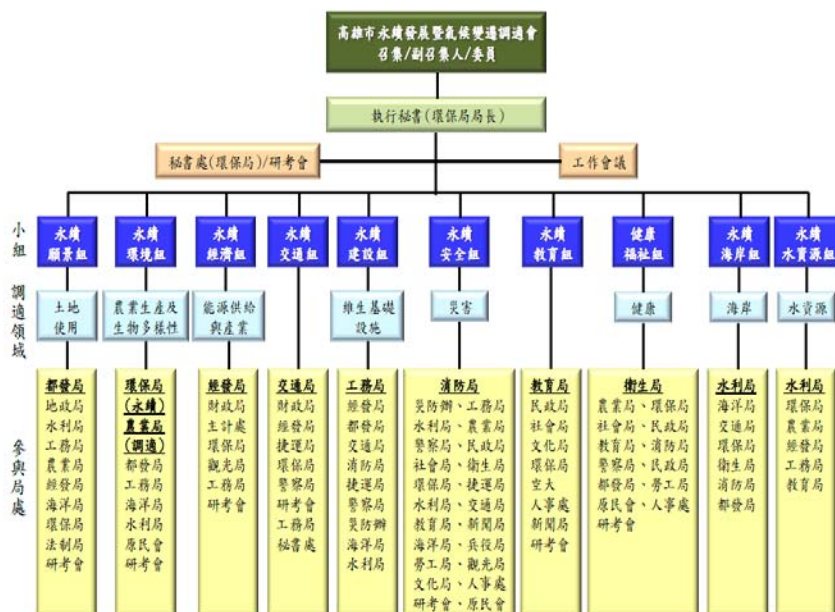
高雄市永續發展暨氣候變遷調適會
召集/副召集人/委員

執行秘書(環保局局長)

秘書處(環保局)/研考會

工作會議

小組

永續願景組

永續環境組

永續經濟組

永續交通組

永續建設組

永續安全組

永續教育組

健康福祉組

永續海岸組

永續水資源組

調適領域

土地使用

農業生產及生物多樣性

能源供給與產業

維生基礎設施

災害

健康

海岸

水資源

參與局處

都發局
地政局
水利局
工務局
農業局
經發局
海洋局
環保局
法制局
研考會

環保局(永續)
農業局(調適)
都發局
工務局
海洋局
水利局
原民會
研考會

經發局
財政局
主計處
環保局
觀光局
工務局
研考會

交通局
財政局
經發局
捷運局
環保局
警察局
研考會
工務局
秘書處

工務局
經發局
都發局
交通局
消防局
捷運局
警察局
災防辦
海洋局
水利局

消防局
災防辦、工務局
水利局、農業局
警察局、民政局
社會局、衛生局
環保局、捷運局
水利局、交通局
教育局、新聞局
海洋局、兵役局
勞工局、觀光局
文化局、人事處
研考會、原民會

教育局
民政局
社會局
文化局
環保局
空大
人事處
新聞局
研考會

衛生局
農業局、環保局
社會局、民政局
教育局、消防局
警察局、民政局
都發局、勞工局
原民會、人事處
研考會

水利局
海洋局
交通局
環保局
衛生局
消防局
都發局

水利局
環保局
農業局
經發局
工務局
教育局